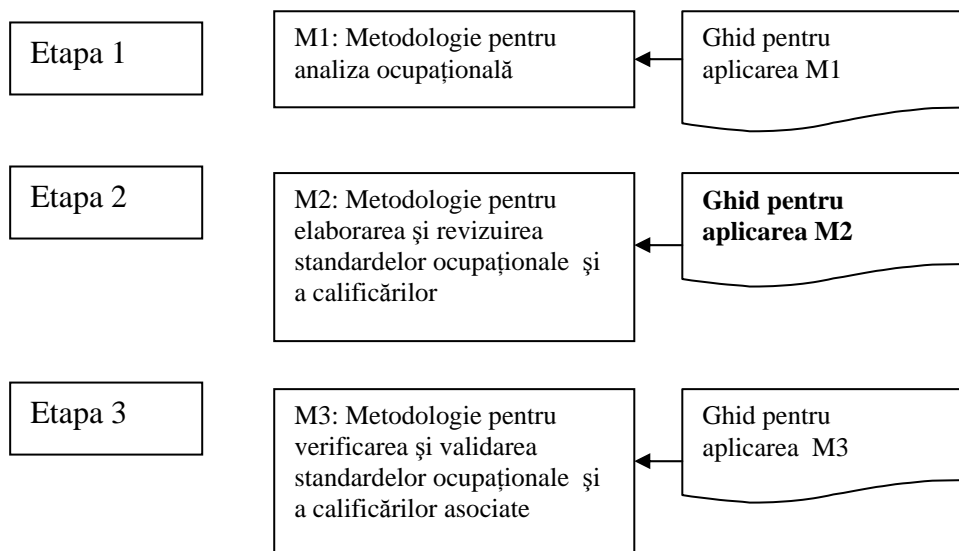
Etapa 1

M1: Metodologie pentru analiza ocupațională

Ghid pentru aplicarea M1

Etapa 2

M2: Metodologie pentru elaborarea şi revizuirea standardelor ocupaționale şi a calificărilor

**Ghid pentru aplicarea M2**

Etapa 3

M3: Metodologie pentru verificarea şi validarea standardelor ocupaționale şi a calificărilor asociate

Ghid pentru aplicarea M3